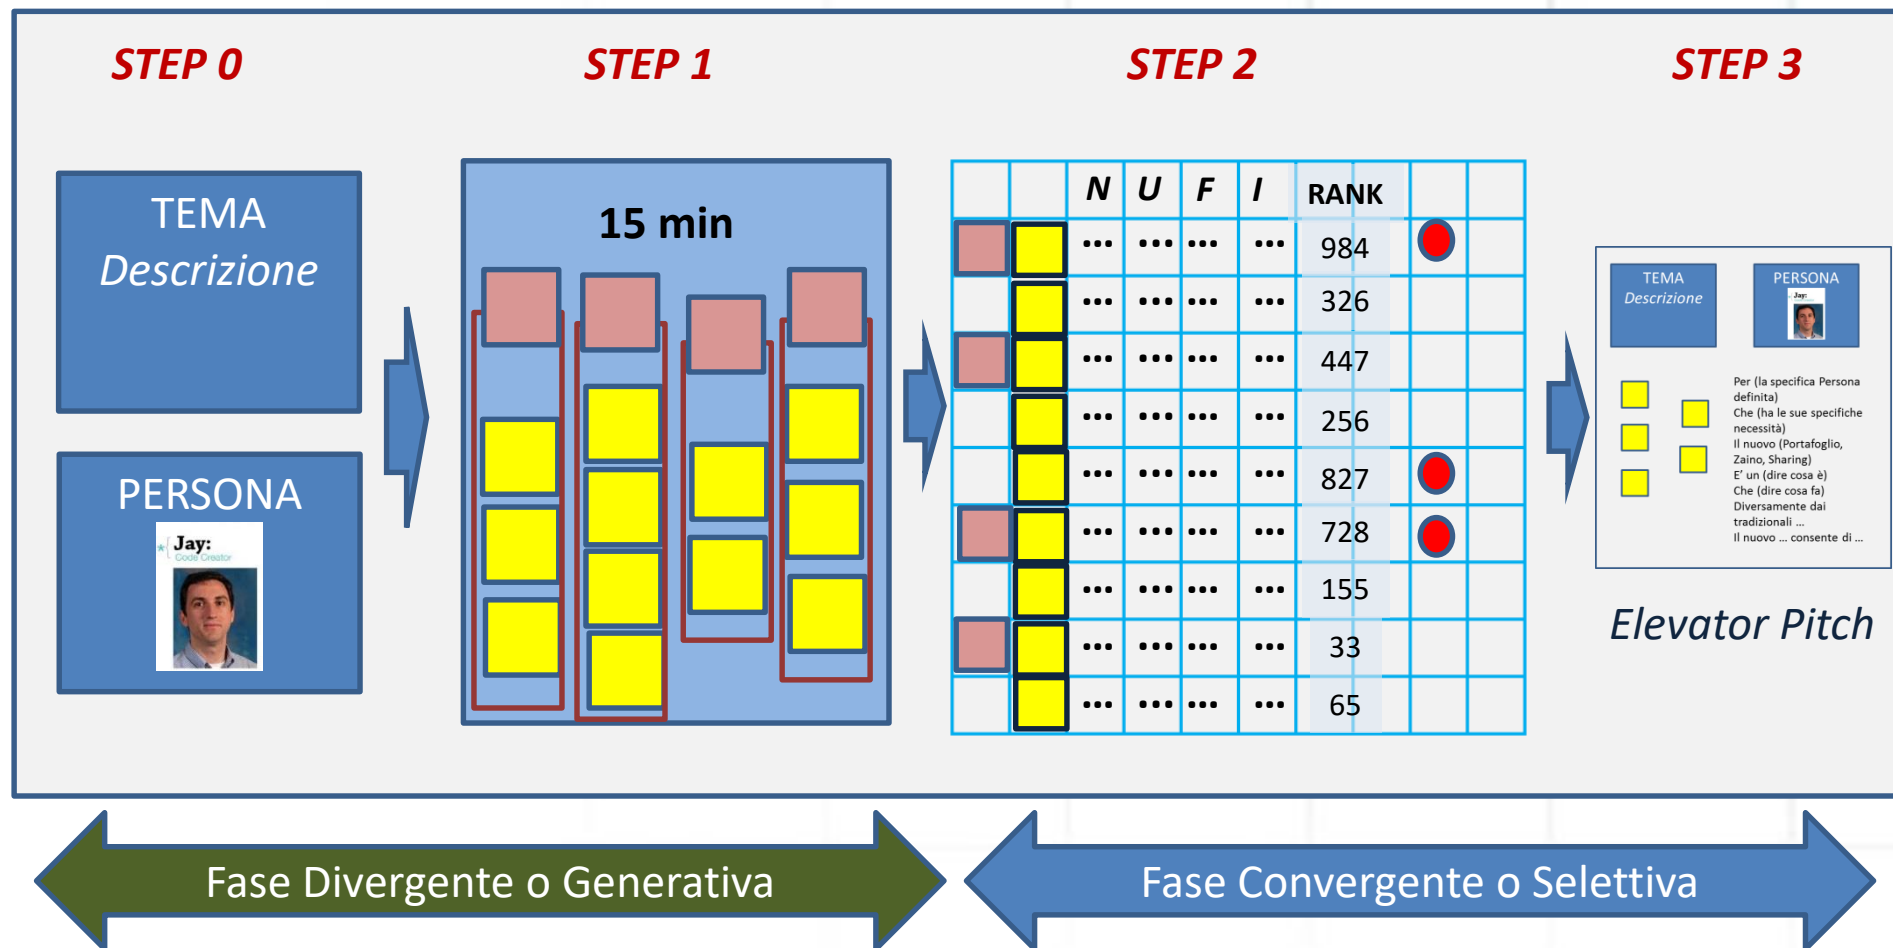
STEP 0

STEP 1

STEP 2

STEP 3

TEMA
Descrizione

PERSONA

Jay:
Code Creator

15 min

| | | N | U | F | I | RANK | | |
|---|---|---|---|---|---|---|---|---|
| | | ••• | ••• | ••• | ••• | 984 | | |
| | | ••• | ••• | ••• | ••• | 326 | | |
| | | ••• | ••• | ••• | ••• | 447 | | |
| | | ••• | ••• | ••• | ••• | 256 | | |
| | | ••• | ••• | ••• | ••• | 827 | | |
| | | ••• | ••• | ••• | ••• | 728 | | |
| | | ••• | ••• | ••• | ••• | 155 | | |
| | | ••• | ••• | ••• | ••• | 33 | | |
| | | ••• | ••• | ••• | ••• | 65 | | |

TEMA
Descrizione

PERSONA

Jay:

Per (la specifica Persona definita)
Che (ha le sue specifiche necessità)
Il nuovo (Portafoglio, Zaino, Sharing)
E' un (dire cosa è)
Che (dire cosa fa)
Diversamente dai tradizionali ...
Il nuovo ... consente di ...

Elevator Pitch

Fase Divergente o Generativa

Fase Convergente o Selettiva